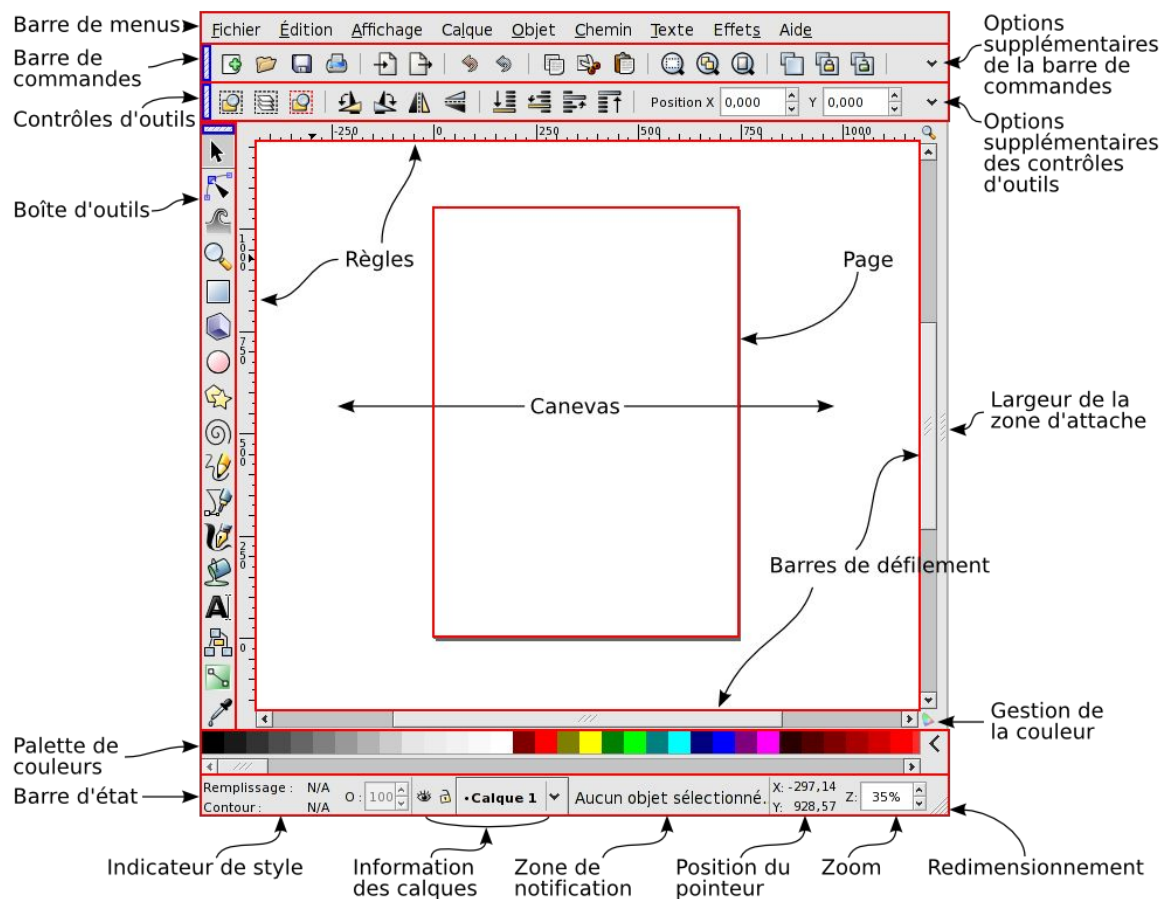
Barre de menus
Fichier Édition Affichage Calque Objet Chemin Texte Effets Aide
Barre de commandes
Options supplémentaires de la barre de commandes
Contrôles d'outils
Position X 0,000 Y 0,000
Options supplémentaires des contrôles d'outils
Boîte d'outils
-250 0 250 500 750 1000
1000 750 500 250 0
Règles
Page
Canevas
Largeur de la zone d'attache
Barres de défilement
Gestion de la couleur
Palette de couleurs
Barre d'état
Remplissage : N/A
Contour : N/A
O: 100
•Calque 1
Aucun objet sélectionné.
X: -297,14
Y: 928,57
Z: 35%
Indicateur de style
Information des calques
Zone de notification
Position du pointeur
Zoom
Redimensionnement